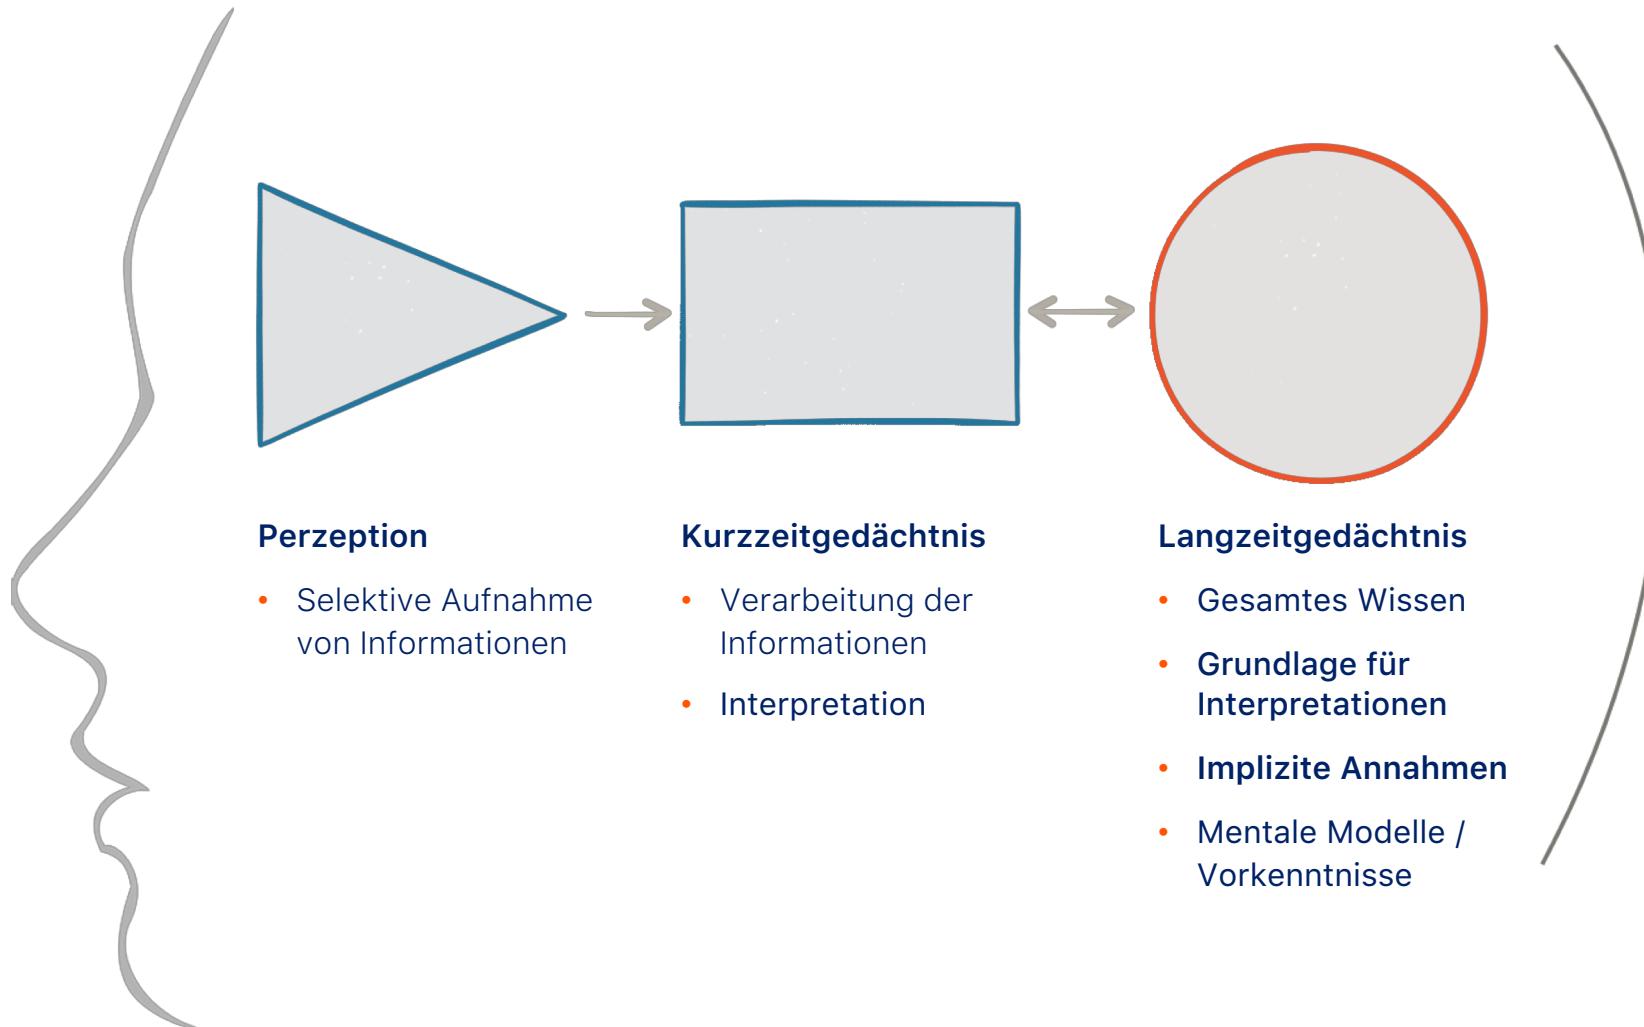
Perzeption

- Selektive Aufnahme von Informationen

Kurzzeitgedächtnis

- Verarbeitung der Informationen
- Interpretation

Langzeitgedächtnis

- Gesamtes Wissen
- Grundlage für Interpretationen
- Implizite Annahmen
- Mentale Modelle / Vorkenntnisse